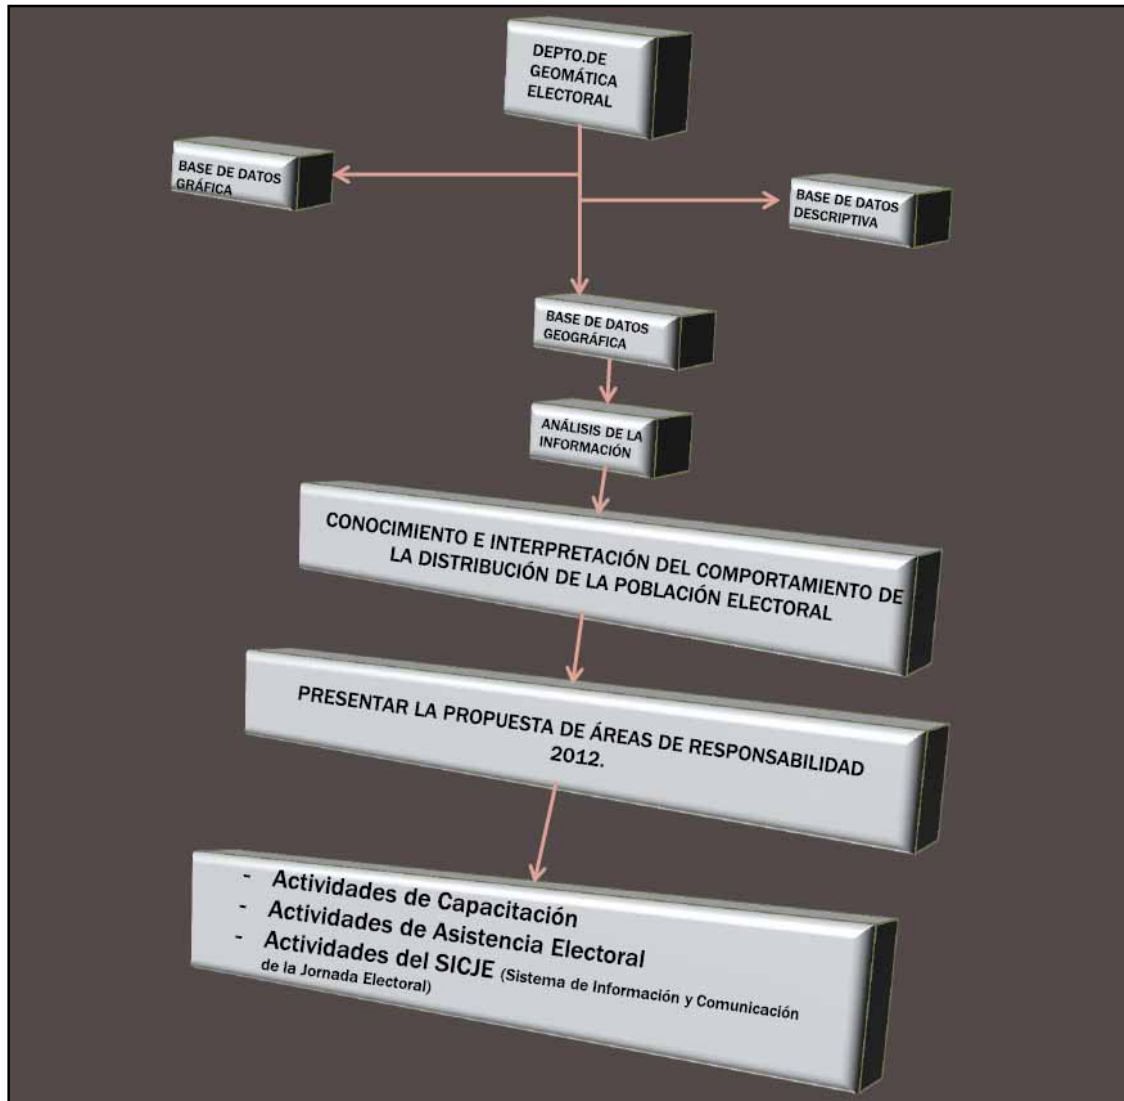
DEPTO.DE GEOMÁTICA ELECTORAL

BASE DE DATOS GRÁFICA

BASE DE DATOS DESCRIPTIVA

BASE DE DATOS GEOGRÁFICA

ANÁLISIS DE LA INFORMACIÓN

CONOCIMIENTO E INTERPRETACIÓN DEL COMPORTAMIENTO DE LA DISTRIBUCIÓN DE LA POBLACIÓN ELECTORAL

PRESENTAR LA PROPUESTA DE ÁREAS DE RESPONSABILIDAD 2012.

- Actividades de Capacitación
- Actividades de Asistencia Electoral
- Actividades del SICJE (Sistema de Información y Comunicación de la Jornada Electoral)